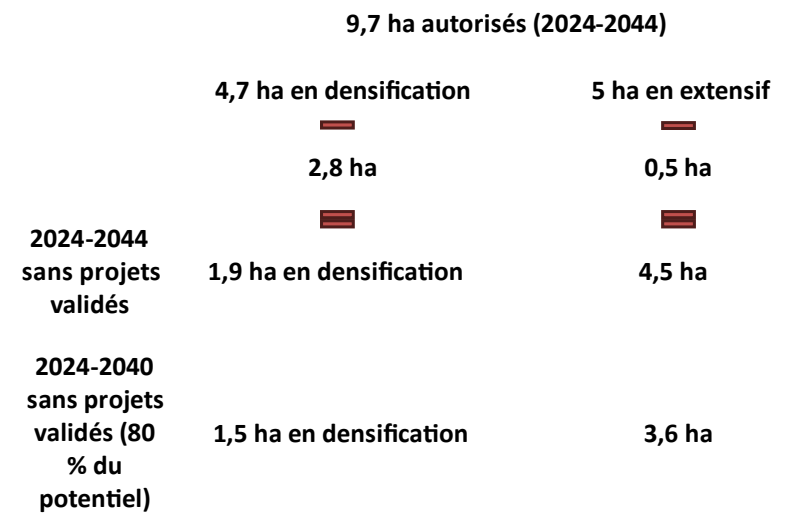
9,7 ha autorisés (2024-2044)

4,7 ha en densification

5 ha en extensif

$-$

$-$

2,8 ha

0,5 ha

$=$

$=$

2024-2044 sans projets validés

1,9 ha en densification

4,5 ha

2024-2040 sans projets validés (80 % du potentiel)

1,5 ha en densification

3,6 ha